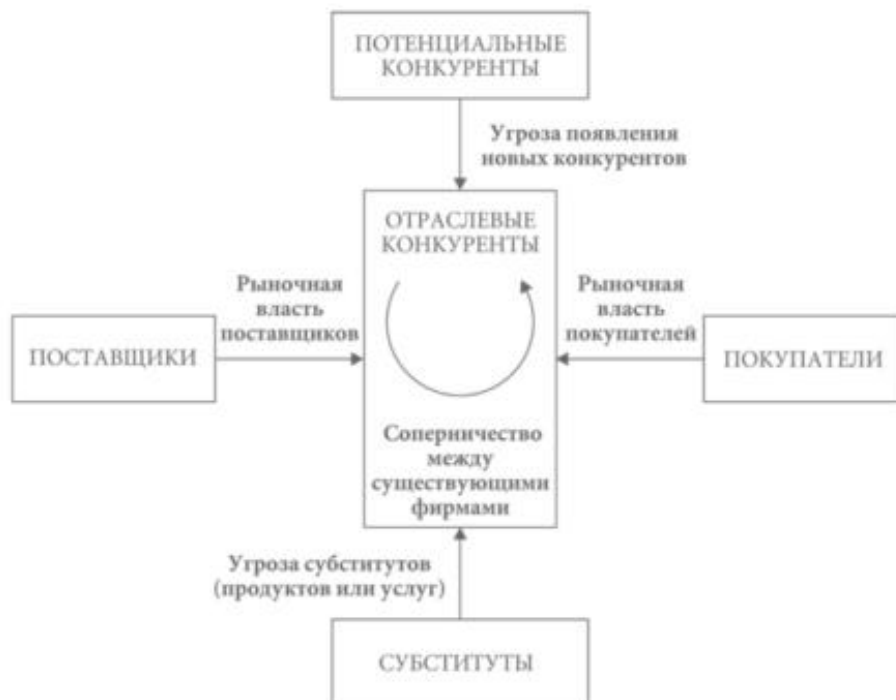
ПОТЕНЦИАЛЬНЫЕ КОНКУРЕНТЫ

Угроза появления новых конкурентов

ОТРАСЛЕВЫЕ КОНКУРЕНТЫ

Рыночная власть поставщиков

ПОСТАВЩИКИ

Рыночная власть покупателей

ПОКУПАТЕЛИ

Соперничество между существующими фирмами

Угроза субститутов (продуктов или услуг)

СУБСТИТУТЫ